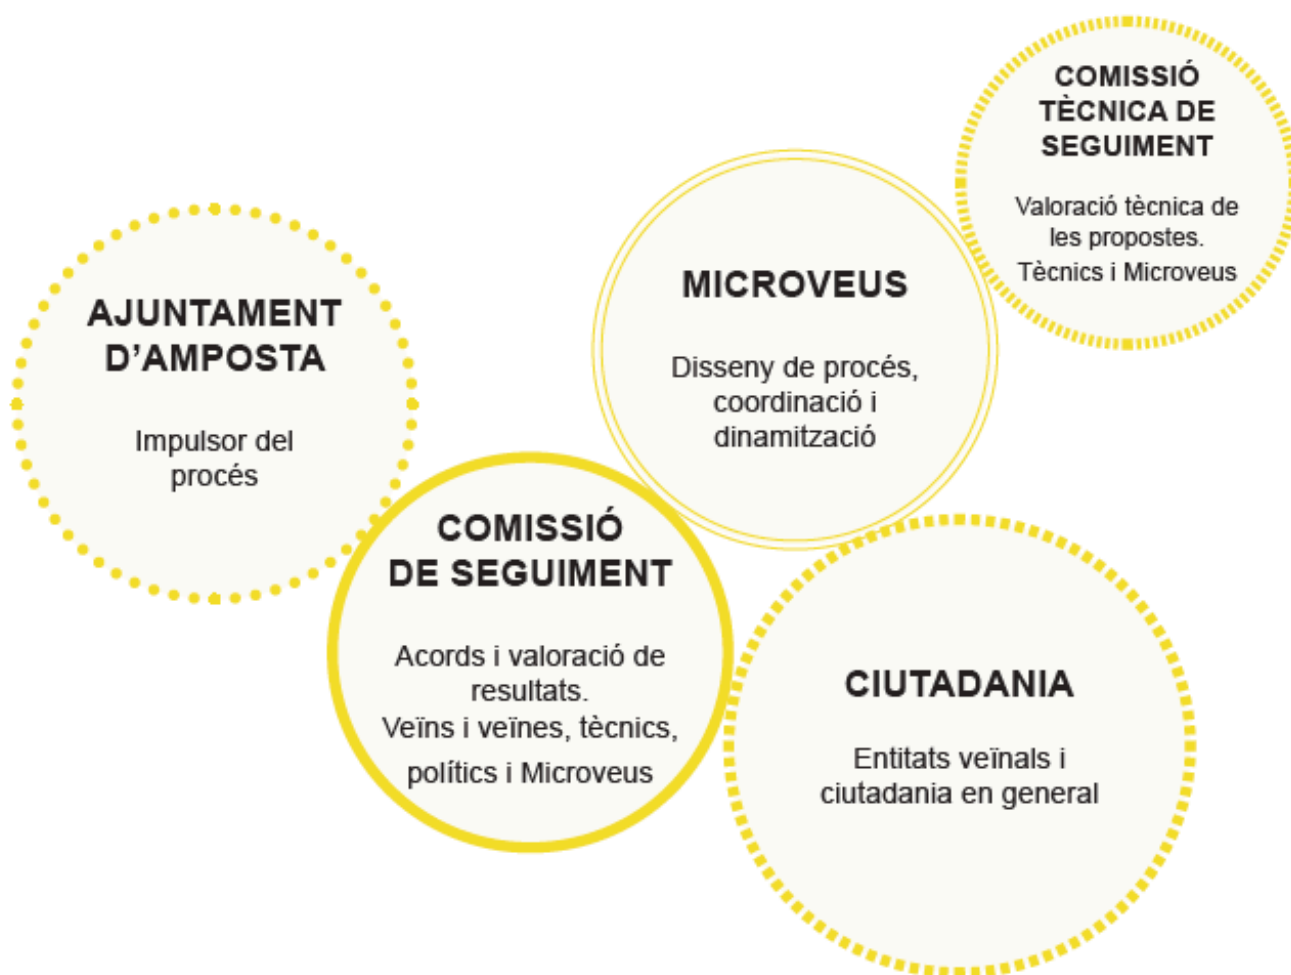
AJUNTAMENT D'AMPOSTA

Impulsor del procés

COMISSIÓ DE SEGUIMENT

Acords i valoració de resultats.
Veïns i veïnes, tècnics, polítics i Microveus

MICROVEUS

Disseny de procés, coordinació i dinamització

COMISSIÓ TÈCNICA DE SEGUIMENT

Valoració tècnica de les propostes.
Tècnics i Microveus

CIUTADANIA

Entitats veïnals i ciutadania en general